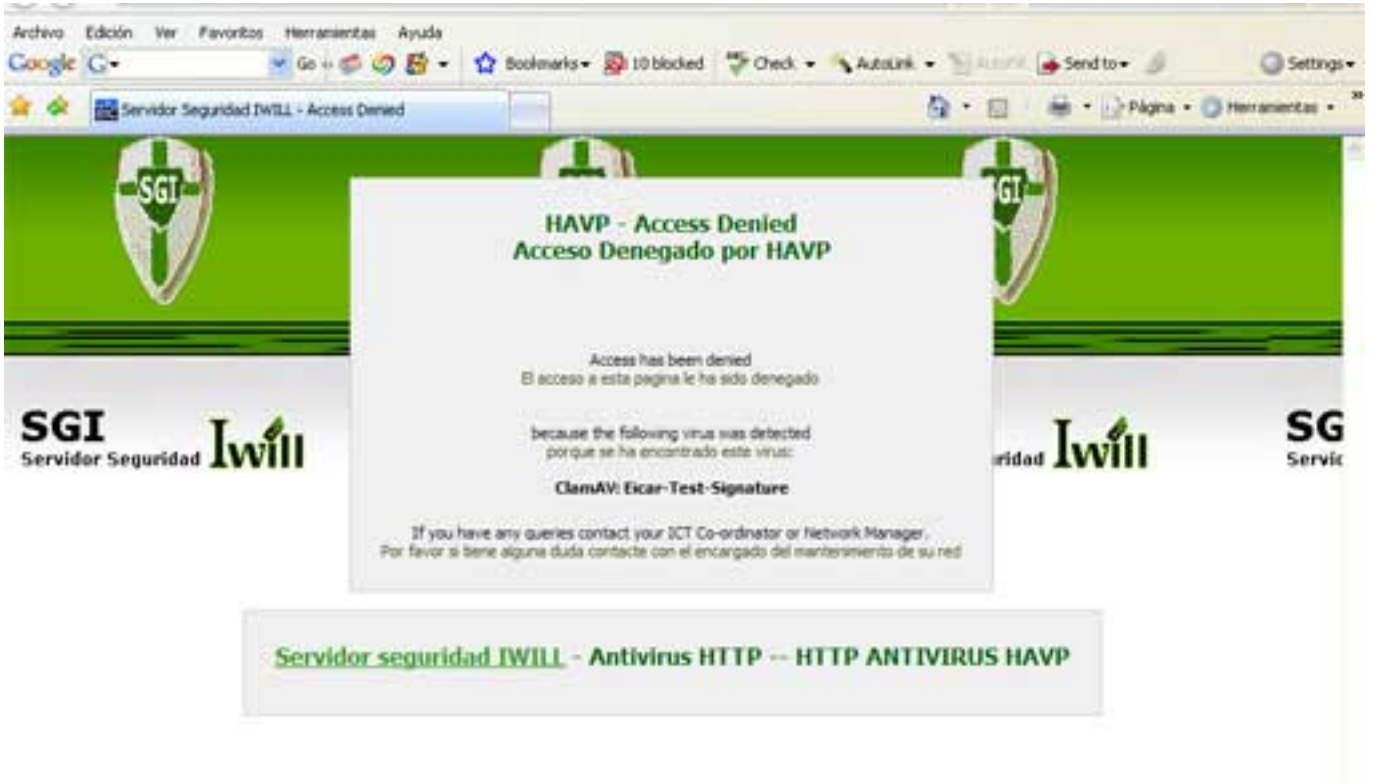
Archivo Edición Ver Favoritos Herramientas Ayuda

Google G- Go Bookmarks 10 blocked Check AutoLink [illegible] Send to Settings

Servidor Seguridad IWILL - Access Denied

Página Herramientas

SGI

SGI

HAVP - Access Denied
Acceso Denegado por HAVP

Access has been denied
El acceso a esta pagina le ha sido denegado

because the following virus was detected
porque se ha encontrado este virus:

ClamAV: Eicar-Test-Signature

If you have any queries contact your ICT Co-ordinator or Network Manager.
Por favor si tiene alguna duda contacte con el encargado del mantenimiento de su red

SGI
Servidor Seguridad Iwill

ridad Iwill

SG
Servic

Servidor seguridad IWILL - Antivirus HTTP -- HTTP ANTIVIRUS HAVP